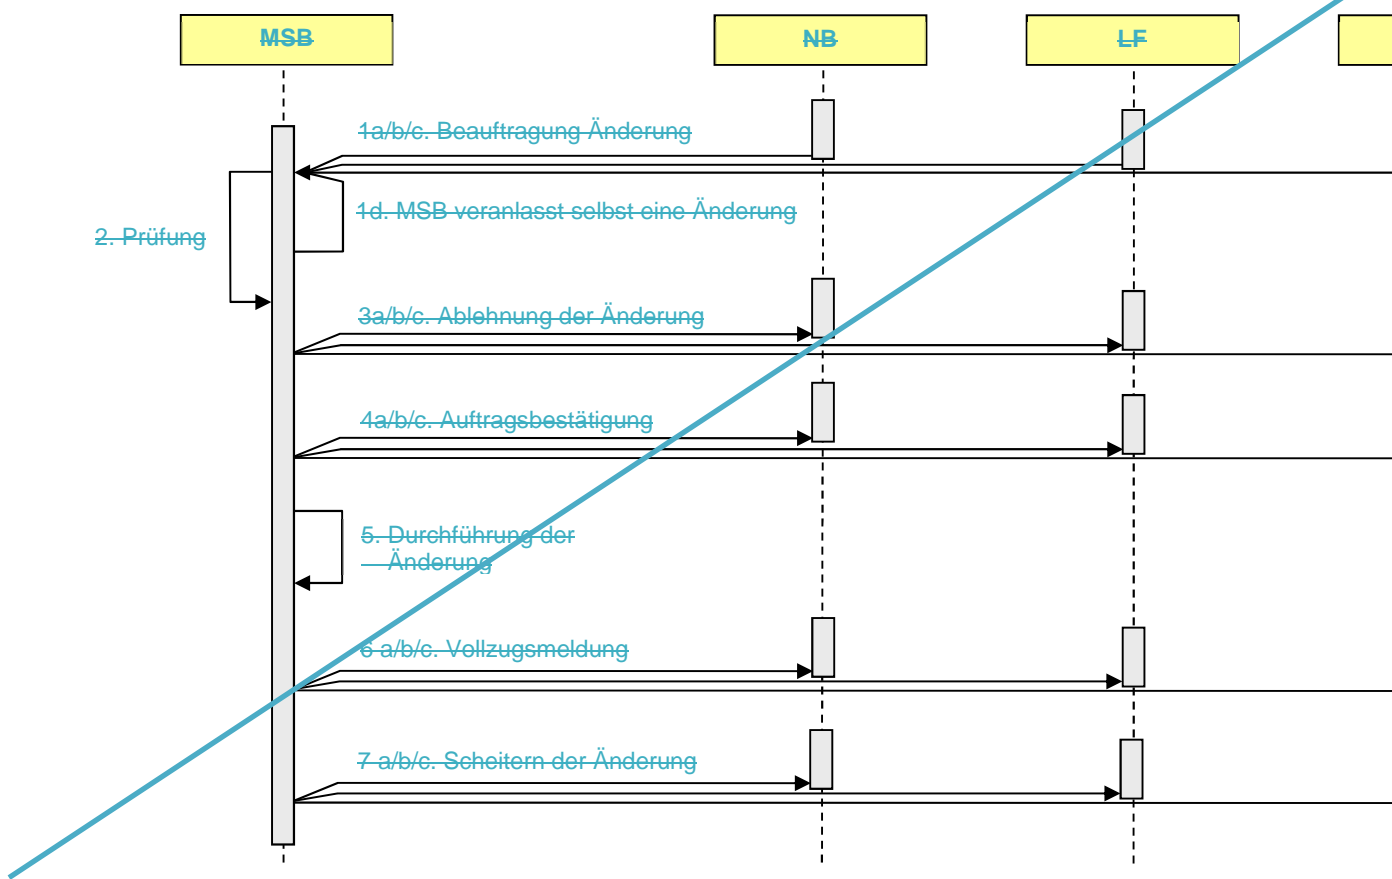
MSB

NB

LF

1a/b/c. Beauftragung Änderung

1d. MSB veranlasst selbst eine Änderung

2. Prüfung

3a/b/c. Ablehnung der Änderung

4a/b/c. Auftragsbestätigung

5. Durchführung der Änderung

6 a/b/c. Vollzugsmeldung

7 a/b/c. Scheitern der Änderung